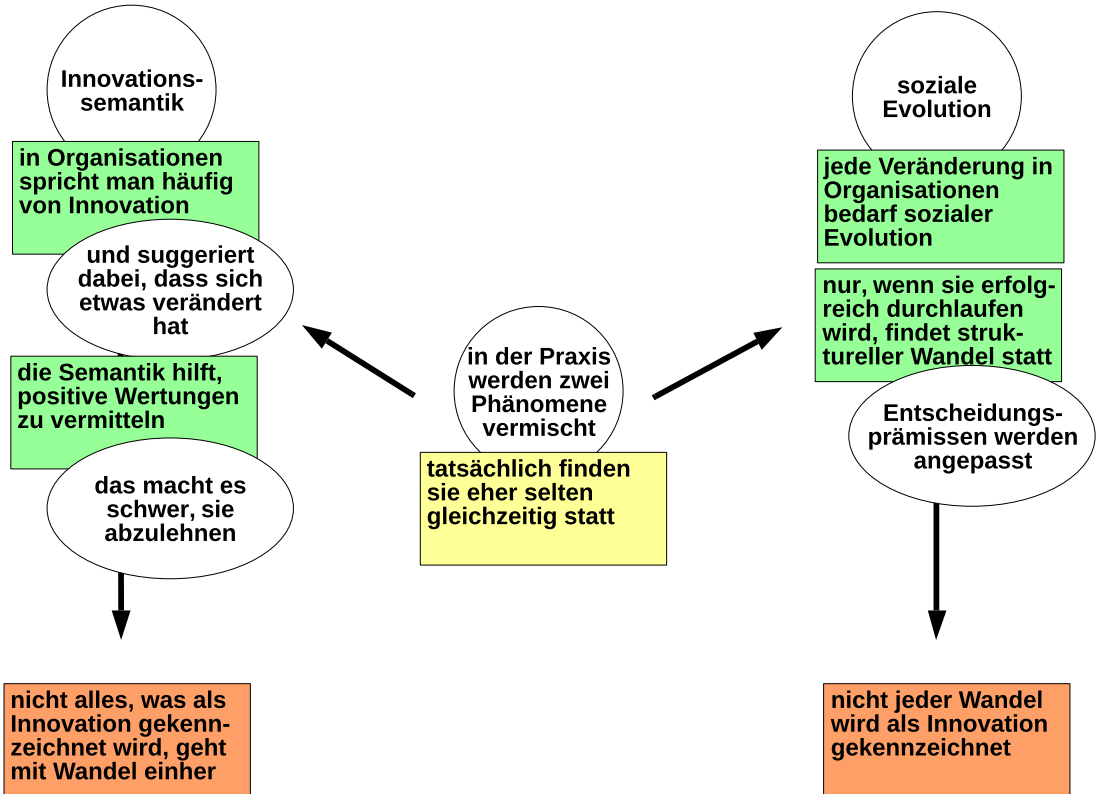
Innovationssemantik

in Organisationen spricht man häufig von Innovation

und suggeriert dabei, dass sich etwas verändert hat

die Semantik hilft, positive Wertungen zu vermitteln

das macht es schwer, sie abzulehnen

nicht alles, was als Innovation gekennzeichnet wird, geht mit Wandel einher

in der Praxis werden zwei Phänomene vermischt

tatsächlich finden sie eher selten gleichzeitig statt

soziale Evolution

jede Veränderung in Organisationen bedarf sozialer Evolution

nur, wenn sie erfolgreich durchlaufen wird, findet struktureller Wandel statt

Entscheidungsprämissen werden angepasst

nicht jeder Wandel wird als Innovation gekennzeichnet